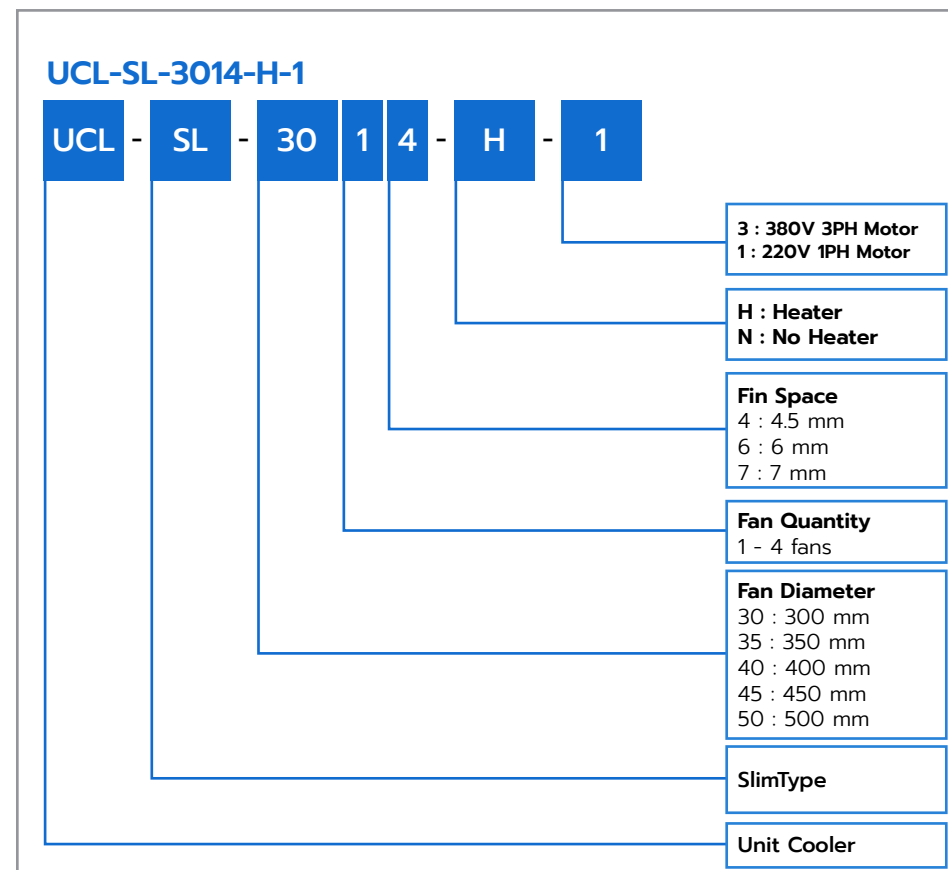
UCL-SL-3014-H-1

UCL - SL - 30 1 4 - H - 1

3 : 380V 3PH Motor
1 : 220V 1PH Motor

H : Heater
N : No Heater

Fin Space
4 : 4.5 mm
6 : 6 mm
7 : 7 mm

Fan Quantity
1 - 4 fans

Fan Diameter
30 : 300 mm
35 : 350 mm
40 : 400 mm
45 : 450 mm
50 : 500 mm

SlimType

Unit Cooler